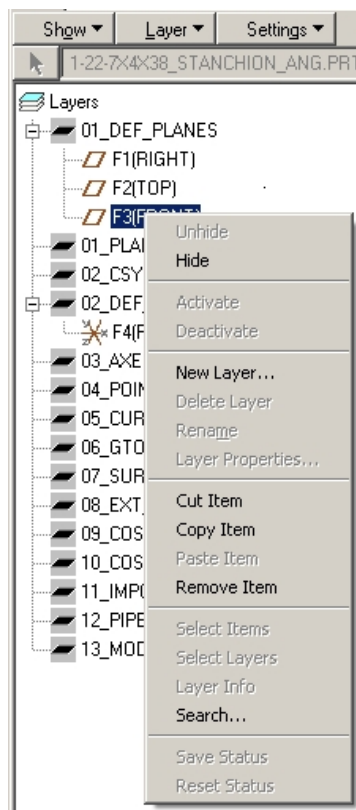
Show ▾ Layer ▾ Settings ▾

1-22-7X4X38_STANCHION_ANG.PRT

Layers
01_DEF_PLANES
F1(RIGHT)
F2(TOP)
F3([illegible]
01_PLA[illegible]
02_CSY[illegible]
02_DEF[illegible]
F4(F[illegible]
03_AXE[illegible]
04_POI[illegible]
05_CUR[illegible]
06_GTO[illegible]
07_SUR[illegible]
08_EXT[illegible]
09_COS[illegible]
10_COS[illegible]
11_IMP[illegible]
12_PIPE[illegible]
13_MOD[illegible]

Unhide
Hide
Activate
Deactivate
New Layer...
Delete Layer
Rename
Layer Properties...
Cut Item
Copy Item
Paste Item
Remove Item
Select Items
Select Layers
Layer Info
Search...
Save Status
Reset Status